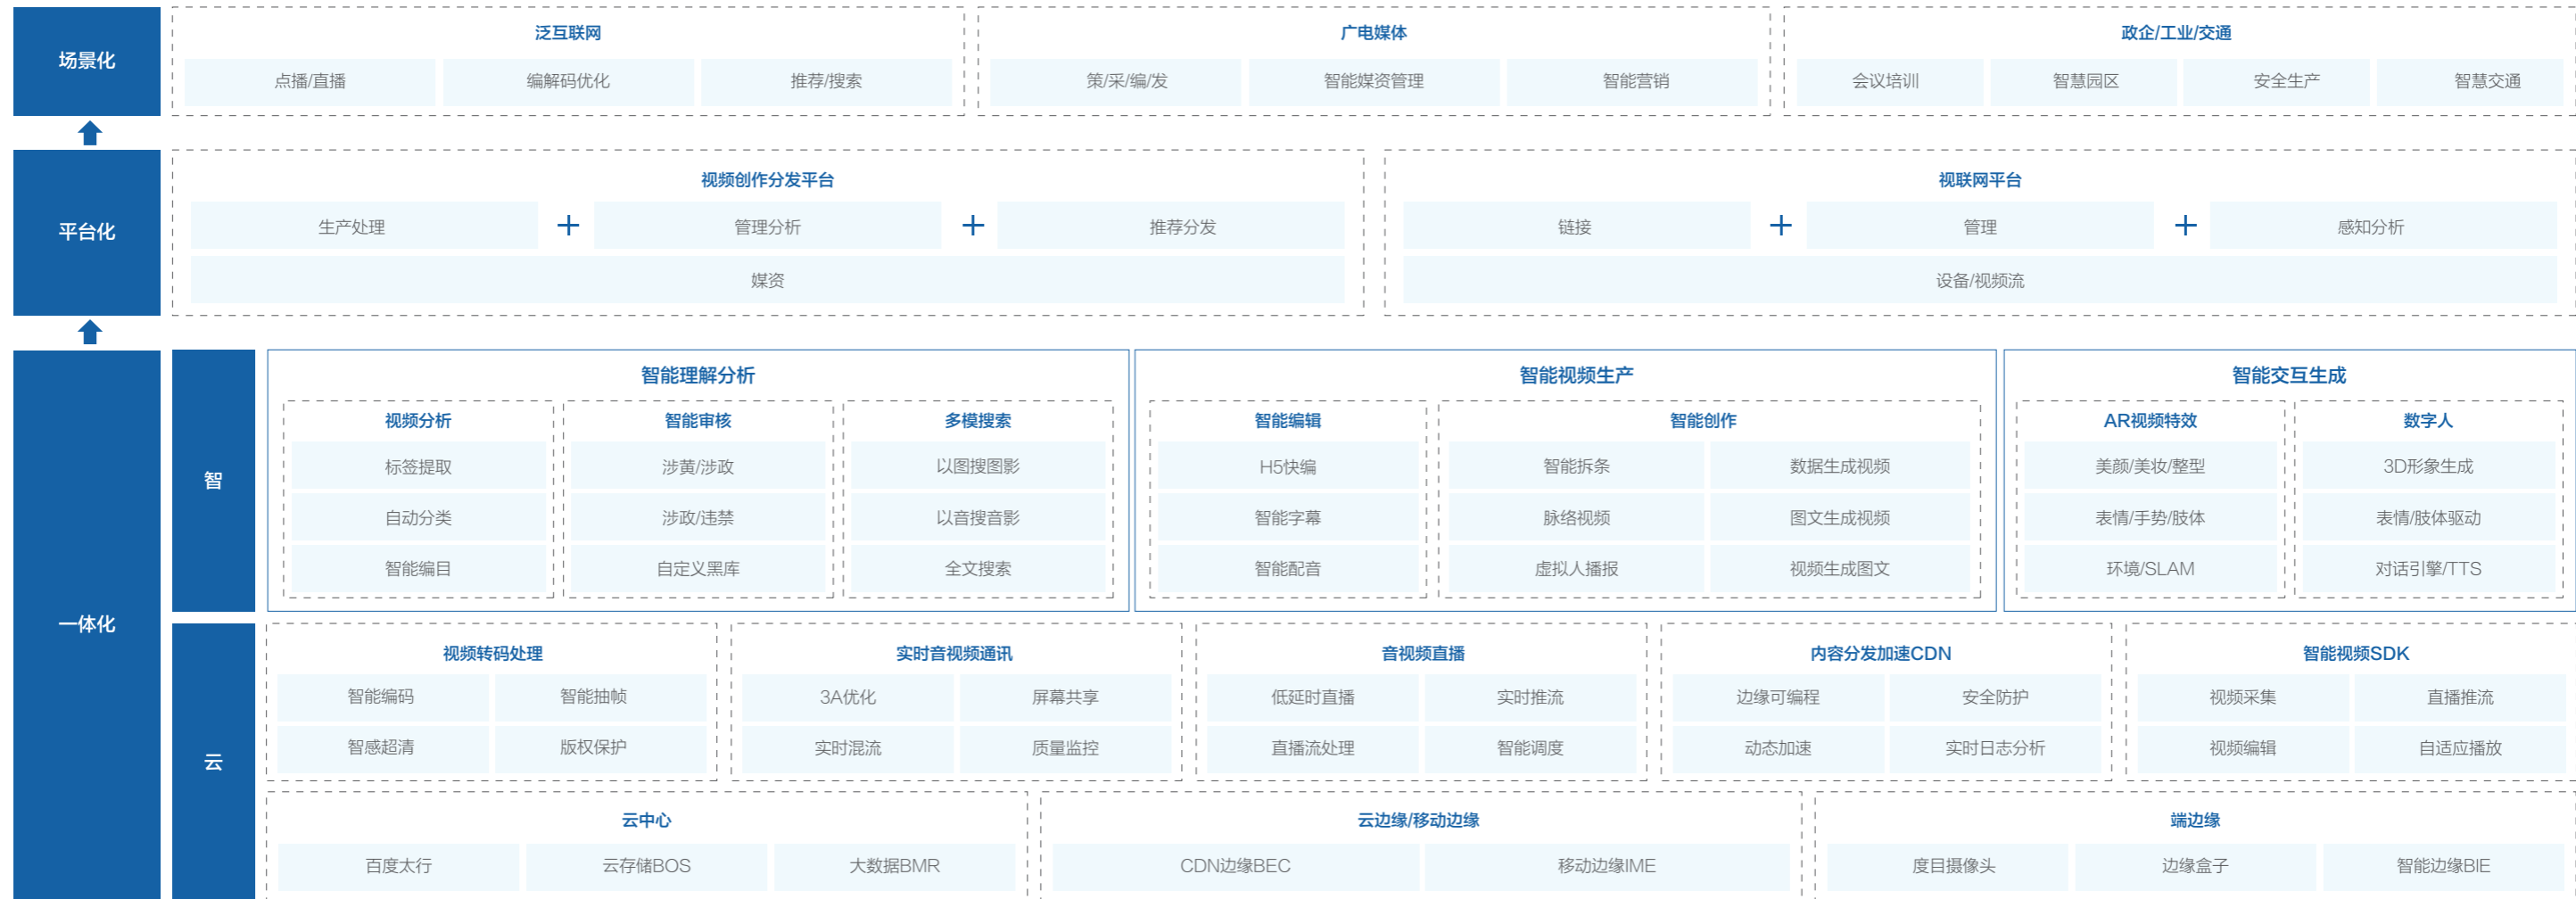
场景化

泛互联网
点播/直播
编解码优化
推荐/搜索

广电媒体
策/采/编/发
智能媒资管理
智能营销

政企/工业/交通
会议培训
智慧园区
安全生产
智慧交通

平台化

视频创作分发平台
生产处理 + 管理分析 + 推荐分发
媒资

视联网平台
链接 + 管理 + 感知分析
设备/视频流

一体化

智

智能理解分析
视频分析
标签提取
自动分类
智能编目
智能审核
涉黄/涉政
涉政/违禁
自定义黑库
多模搜索
以图搜图影
以音搜音影
全文搜索

智能视频生产
智能编辑
H5快编
智能字幕
智能配音
智能创作
智能拆条
数据生成视频
脉络视频
图文生成视频
虚拟人播报
视频生成图文

智能交互生成
AR视频特效
美颜/美妆/整型
表情/手势/肢体
环境/SLAM
数字人
3D形象生成
表情/肢体驱动
对话引擎/TTS

云

视频转码处理
智能编码
智能抽帧
智感超清
版权保护

实时音视频通讯
3A优化
屏幕共享
实时混流
质量监控

音视频直播
低延时直播
实时推流
直播流处理
智能调度

内容分发加速CDN
边缘可编程
安全防护
动态加速
实时日志分析

智能视频SDK
视频采集
直播推流
视频编辑
自适应播放

云中心
百度太行
云存储BOS
大数据BMR

云边缘/移动边缘
CDN边缘BEC
移动边缘IME

端边缘
度目摄像头
边缘盒子
智能边缘BIE